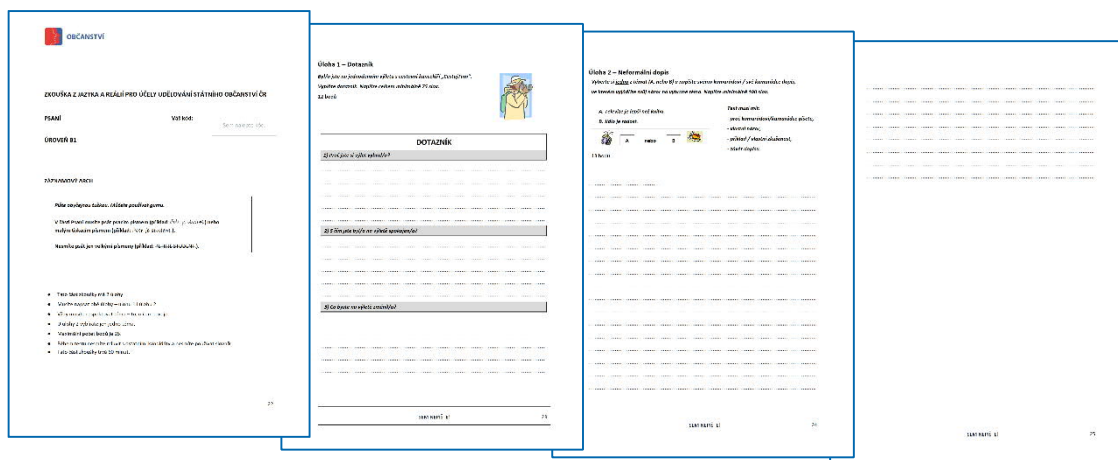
OBČANSTVÍ

ZKOUŠKA Z JAZYKA A REÁLIÍ PRO ÚČELY UDĚLOVÁNÍ STÁTNÍHO OBČANSTVÍ ČR

PSANÍ

Váš kód:

ÚROVEŇ B1

ZÁZNAMOVÝ ARCH

Piště obyčejnou tužkou. Můžete používat gumu.

V části Psaní můžete psát pouze psacím písmem (příklad: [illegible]) nebo malým tiskacím písmem (příklad: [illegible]).

Nesmíte psát jen velkými písmeny (příklad: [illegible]).

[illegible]

23

Úloha 1 – Dotazník

Byl/a jste na jednodenním výletu a vyplníte formulář „Dotazník“. Vyplňte dotazník. Napište celkem minimálně 25 slov.

12 bodů

DOTAZNÍK

1) Kde jste o výletu slyšel/a?

2) S čím jste byl/a na výletě spokojen/a?

3) Co byste na výletě změnil/a?

SLOVNÍ ÚLOHY B1

23

Úloha 2 – Neformální dopis

Vyberte si jednu z situací (A, nebo B) a napište svému kamarádovi / své kamarádce dopis, ve kterém vysvětlíte svůj názor na vybrané téma. Napište minimálně 100 slov.

A. Zvířata je lepší než auto.
B. Sám je nuda.

Text musí mít:
- pozdrav kamarádovi/kamarádce
- důvod názoru,
- příklad / vlastní zkušenost,
- závěr dopisu.

13 bodů

A nebo B

SLOVNÍ ÚLOHY B1

24

SLOVNÍ ÚLOHY B1

25